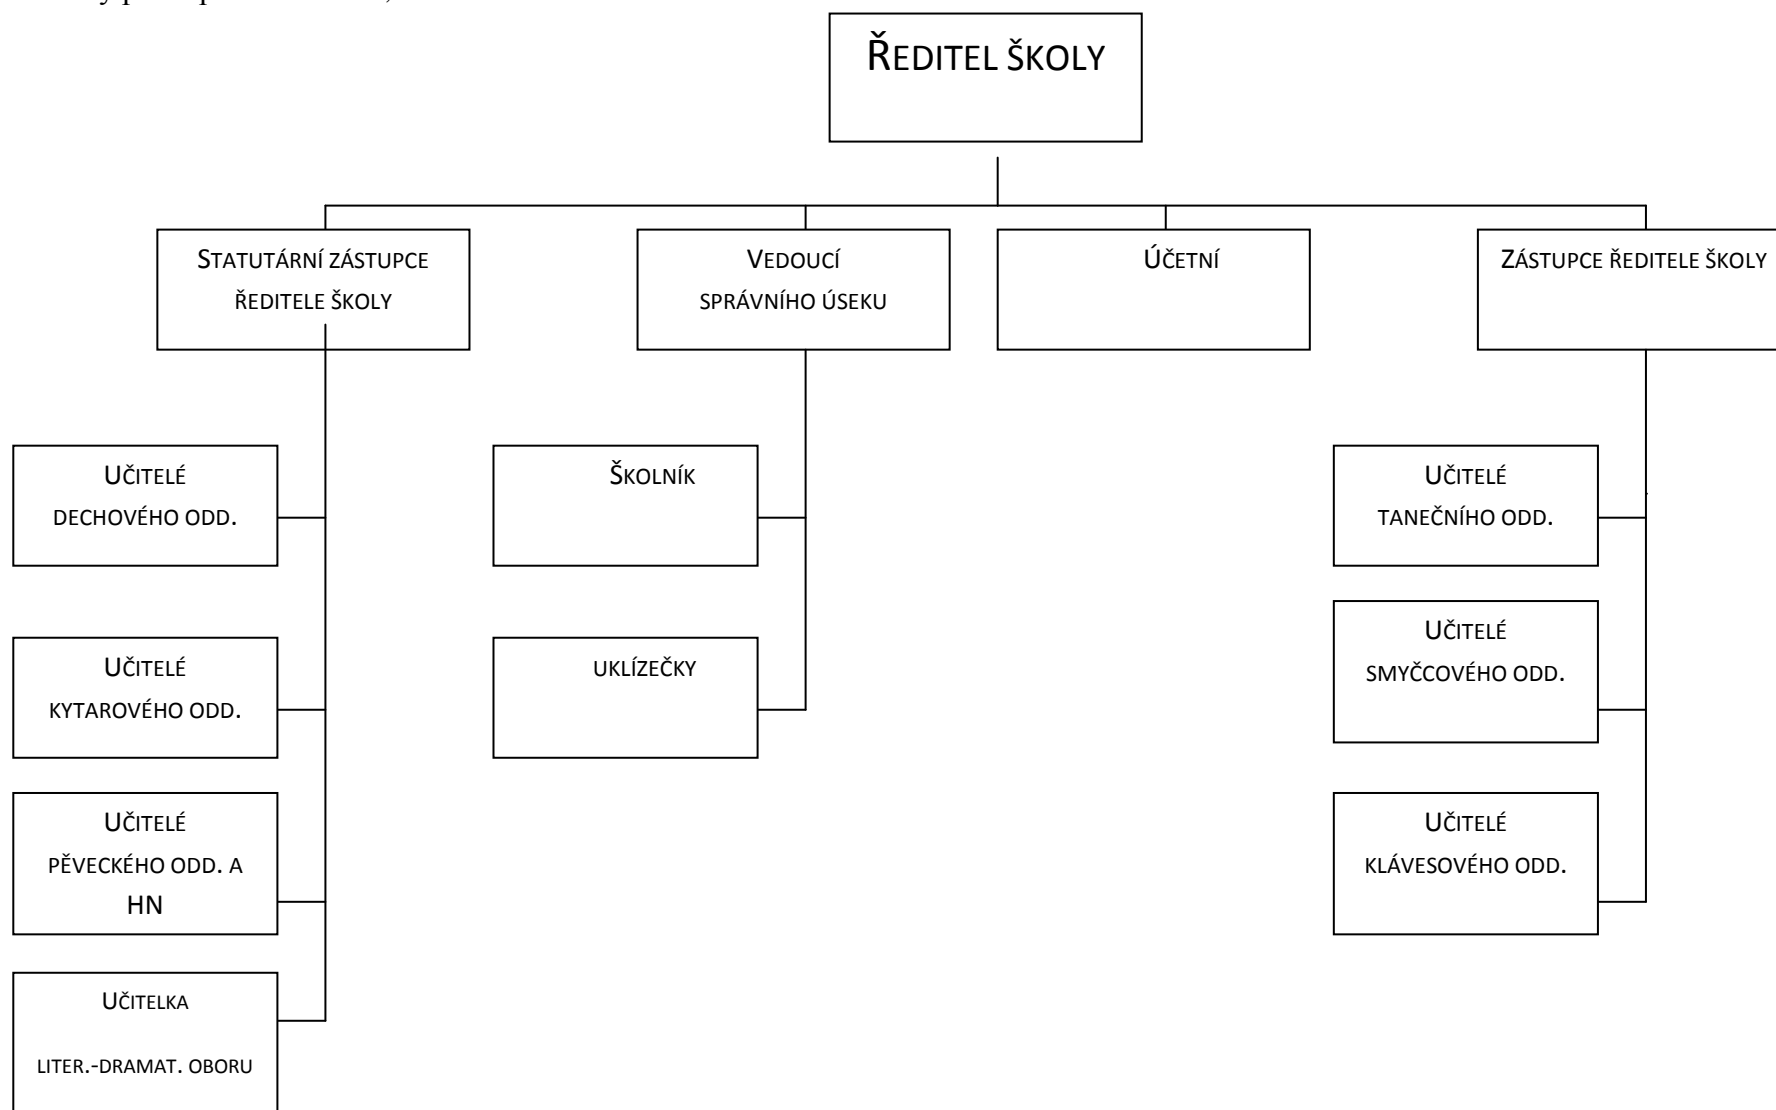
ŘEDITEL ŠKOLY

STATUTÁRNÍ ZÁSTUPCE ŘEDITELE ŠKOLY

VEDOUCÍ SPRÁVNÍHO ÚSEKU

ÚČETNÍ

ZÁSTUPCE ŘEDITELE ŠKOLY

UČITELÉ DECHOVÉHO ODD.

UČITELÉ KYTAROVÉHO ODD.

UČITELÉ PĚVECKÉHO ODD. A HN

UČITELKA LITER.-DRAMAT. OBORU

ŠKOLNÍK

UKLÍZEČKY

UČITELÉ TANEČNÍHO ODD.

UČITELÉ SMYČCOVÉHO ODD.

UČITELÉ KLÁVESOVÉHO ODD.